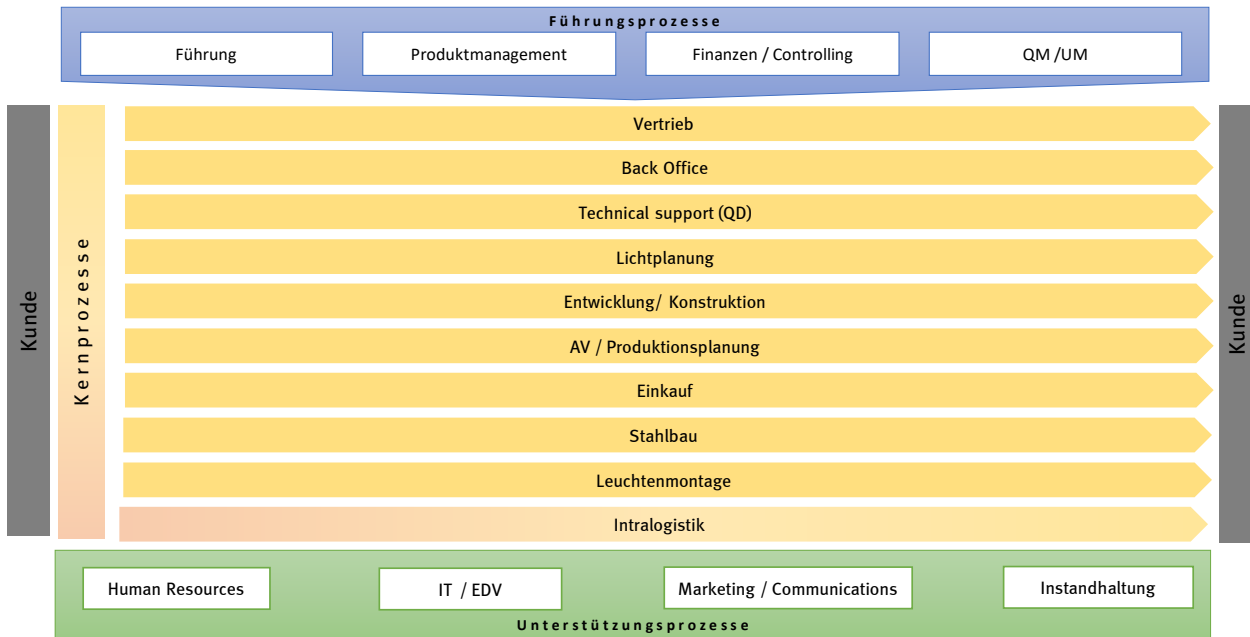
Führungsprozesse

Führung

Produktmanagement

Finanzen / Controlling

QM /UM

Kunde

Kernprozesse

Vertrieb

Back Office

Technical support (QD)

Lichtplanung

Entwicklung/ Konstruktion

AV / Produktionsplanung

Einkauf

Stahlbau

Leuchtenmontage

Intralogistik

Kunde

Human Resources

IT / EDV

Marketing / Communications

Instandhaltung

Unterstützungsprozesse